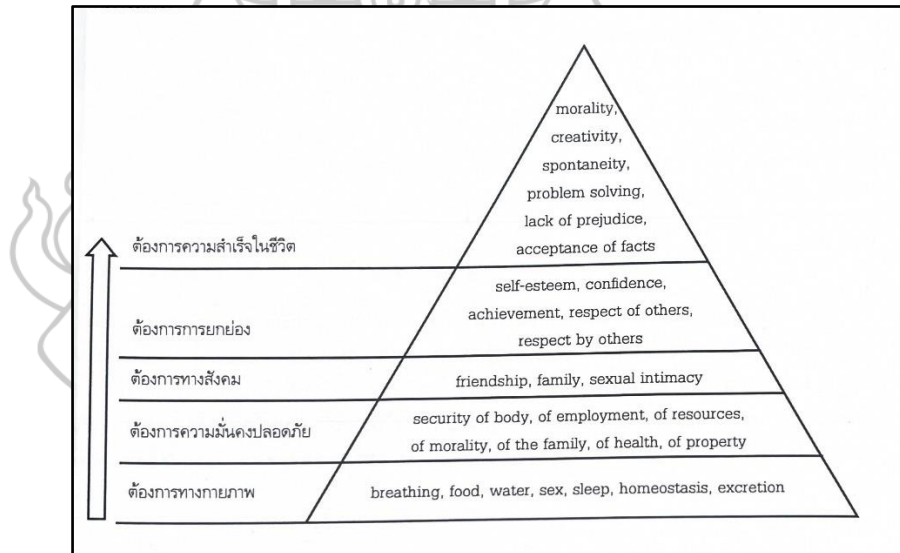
morality,
creativity,
spontaneity,
problem solving,
lack of prejudice,
acceptance of facts

ต้องการความสำเร็จในชีวิต

self-esteem, confidence,
achievement, respect of others,
respect by others

ต้องการการยกย่อง

ต้องการทางสังคม

friendship, family, sexual intimacy

ต้องการความมั่นคงปลอดภัย

security of body, of employment, of resources,
of morality, of the family, of health, of property

ต้องการทางกายภาพ

breathing, food, water, sex, sleep, homeostasis, excretion